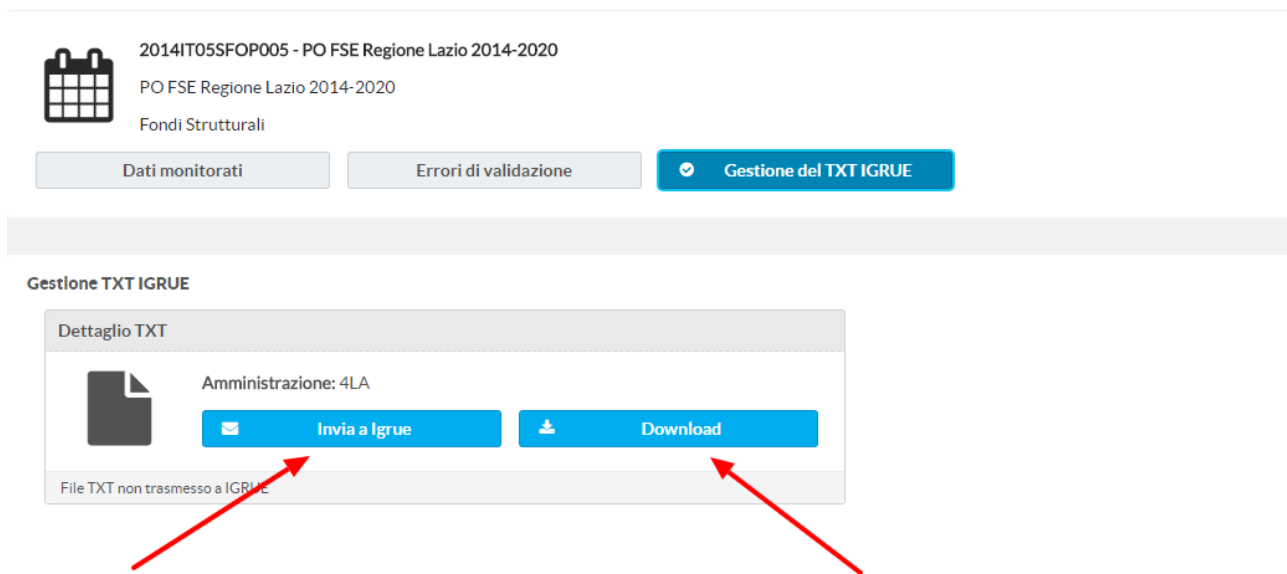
2014IT05SFOP005 - PO FSE Regione Lazio 2014-2020

PO FSE Regione Lazio 2014-2020

Fondi Strutturali

Dati monitorati

Errori di validazione

Gestione del TXT IGRUE

Gestione TXT IGRUE

Dettaglio TXT

Amministrazione: 4LA

Invia a Igrue

Download

File TXT non trasmesso a IGRUE